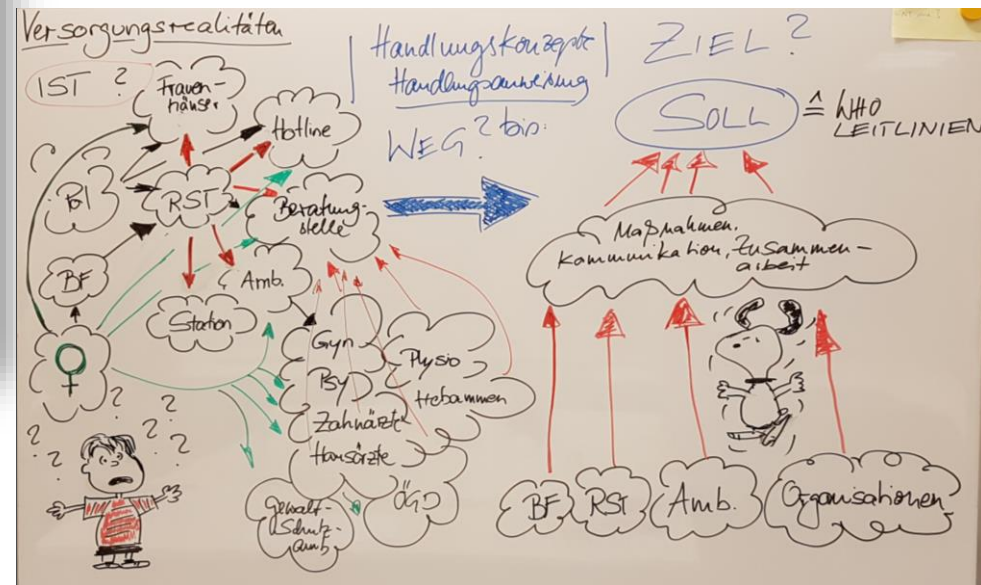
Versorgungsrealitäten

IST ?

Frauenhäuser

Hotline

BI

RST

Beratungsstelle

BF

Amb.

Station

Gyn

Psy

Physio

Hebammen

Zahnärzte

Hausärzte

Gewaltschutzamb.

ÖGD

?

?

?

?

?

Handlungskonzepte | Handlungsanweisung

WEG? bis:

ZIEL?

SOLL $\hat{=}$ WHO LEITLINIEN

Maßnahmen, Kommunikation, Zusammenarbeit

BF

RST

Amb.

Organisationen